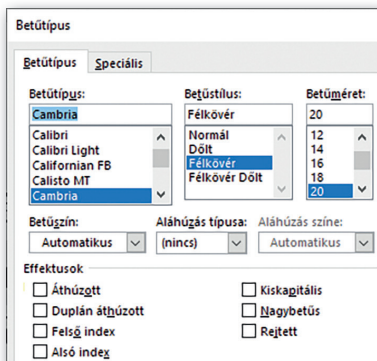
Betűtípus

Betűtípus Speciális

Betűtípus:
Cambria
Calibri
Calibri Light
Californian FB
Calisto MT
Cambria

Betűstílus:
Félkövér
Normál
Dőlt
Félkövér
Félkövér Dőlt

Betűméret:
20
12
14
16
18
20

Betűszín:
Automatikus

Aláhúzás típusa:
(nincs)

Aláhúzás színe:
Automatikus

Effektusok
Áthúzott
Duplán áthúzott
Felső index
Alsó index
Kiskapitális
Nagybetűs
Rejtett